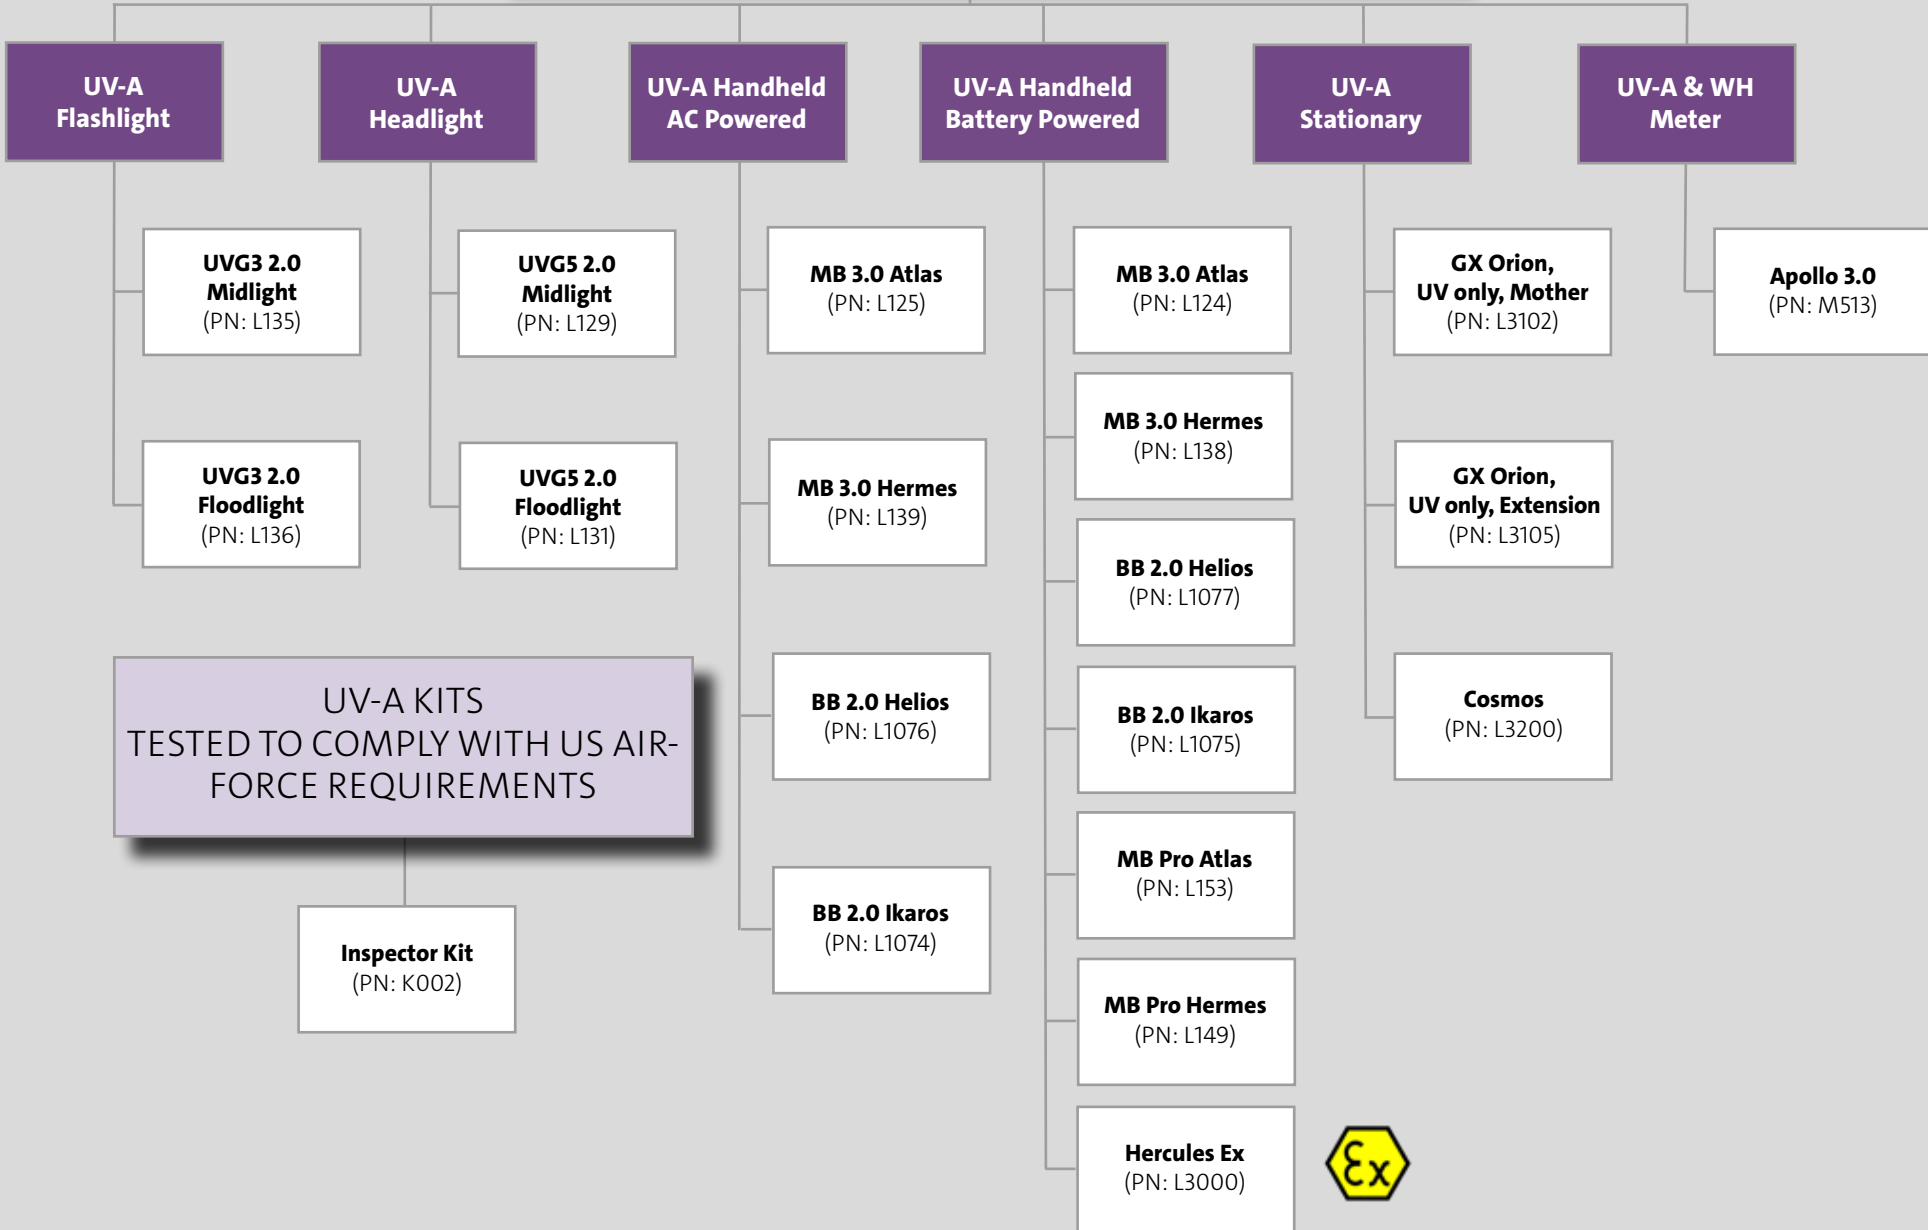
UV-A Flashlight

UVG3 2.0 Midlight (PN: L135)

UVG3 2.0 Floodlight (PN: L136)

UV-A Headlight

UVG5 2.0 Midlight (PN: L129)

UVG5 2.0 Floodlight (PN: L131)

UV-A Handheld AC Powered

MB 3.0 Atlas (PN: L125)

MB 3.0 Hermes (PN: L139)

BB 2.0 Helios (PN: L1076)

BB 2.0 Ikaros (PN: L1074)

UV-A Handheld Battery Powered

MB 3.0 Atlas (PN: L124)

MB 3.0 Hermes (PN: L138)

BB 2.0 Helios (PN: L1077)

BB 2.0 Ikaros (PN: L1075)

MB Pro Atlas (PN: L153)

MB Pro Hermes (PN: L149)

Hercules Ex (PN: L3000)

Ex

UV-A Stationary

GX Orion, UV only, Mother (PN: L3102)

GX Orion, UV only, Extension (PN: L3105)

Cosmos (PN: L3200)

UV-A & WH Meter

Apollo 3.0 (PN: M513)

UV-A KITS
TESTED TO COMPLY WITH US AIR-FORCE REQUIREMENTS

Inspector Kit (PN: K002)